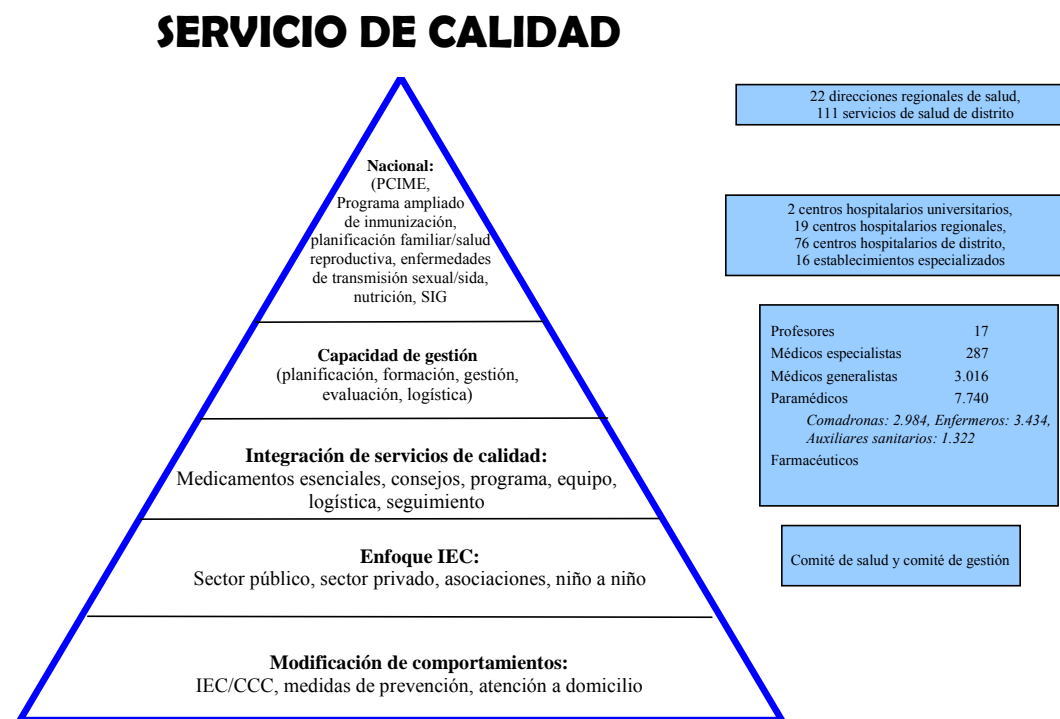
SERVICIO DE CALIDAD

Nacional:
(PCIME, Programa ampliado de inmunización, planificación familiar/salud reproductiva, enfermedades de transmisión sexual/sida, nutrición, SIG

Capacidad de gestión
(planificación, formación, gestión, evaluación, logística)

Integración de servicios de calidad:
Medicamentos esenciales, consejos, programa, equipo, logística, seguimiento

Enfoque IEC:
Sector público, sector privado, asociaciones, niño a niño

Modificación de comportamientos:
IEC/CCC, medidas de prevención, atención a domicilio

22 direcciones regionales de salud, 111 servicios de salud de distrito

2 centros hospitalarios universitarios, 19 centros hospitalarios regionales, 76 centros hospitalarios de distrito, 16 establecimientos especializados

| | |
|---|---|
| Profesores | 17 |
| Médicos especialistas | 287 |
| Médicos generalistas | 3.016 |
| Paramédicos | 7.740 |

*Comadronas: 2.984, Enfermeros: 3.434, Auxiliares sanitarios: 1.322*

Farmacéuticos

Comité de salud y comité de gestión